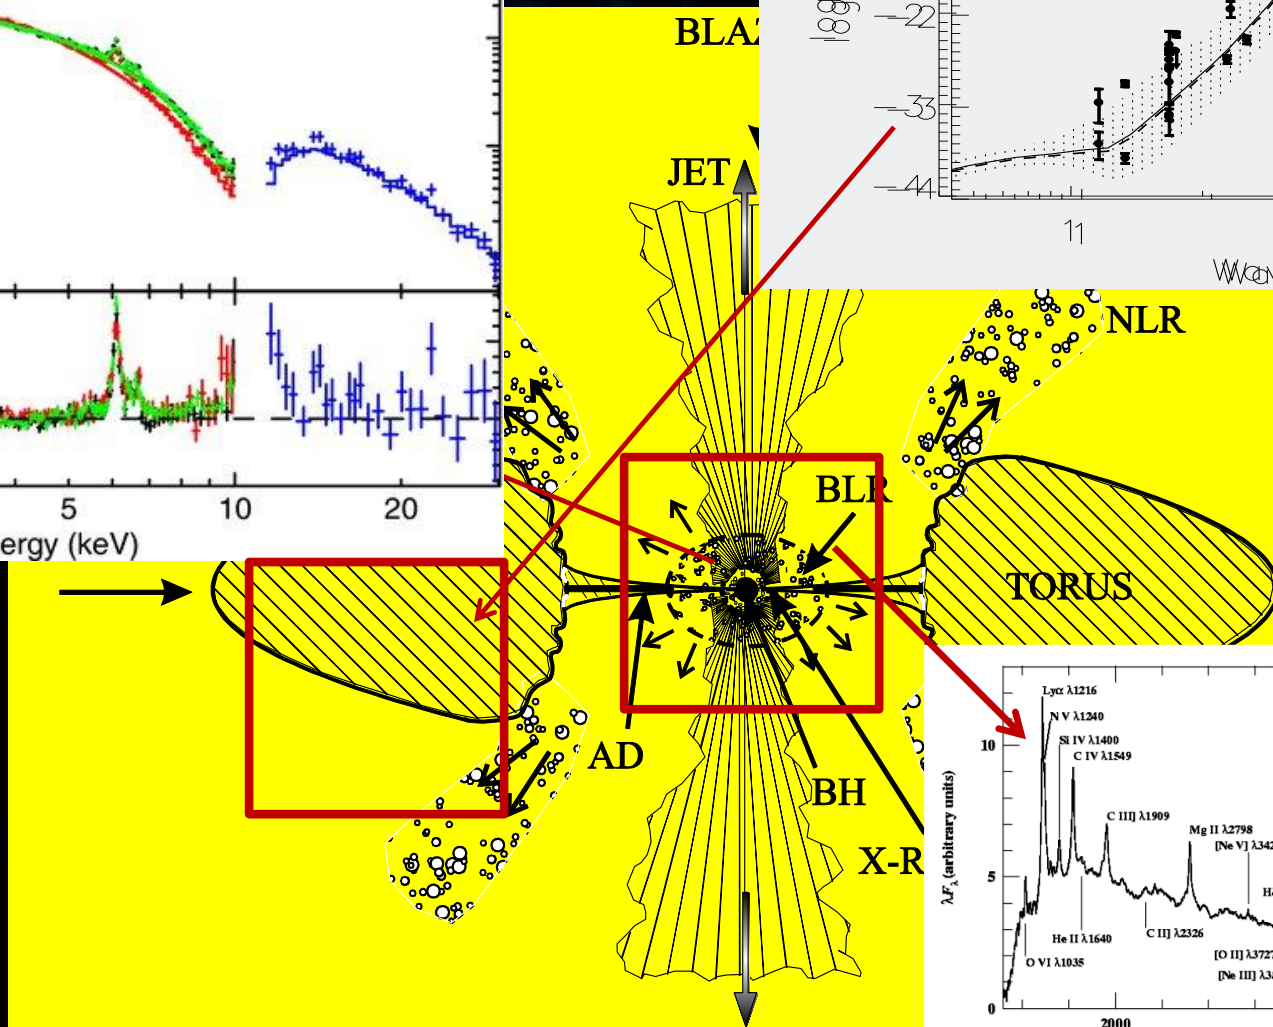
5
10
20
ergy (keV)
BLAZ
JET
log
−22
−33
−44
11
NLR
BLR
TORUS
AD
BH
X-R
Lyα λ1216
N V λ1240
Si IV λ1400
C IV λ1549
C III] λ1909
Mg II λ2798
[Ne V] λ342
He II λ1640
C II] λ2326
O VI λ1035
[O II] λ3727
[Ne III] λ3
10
5
0
2000
$\lambda F_{\lambda}$ (arbitrary units)